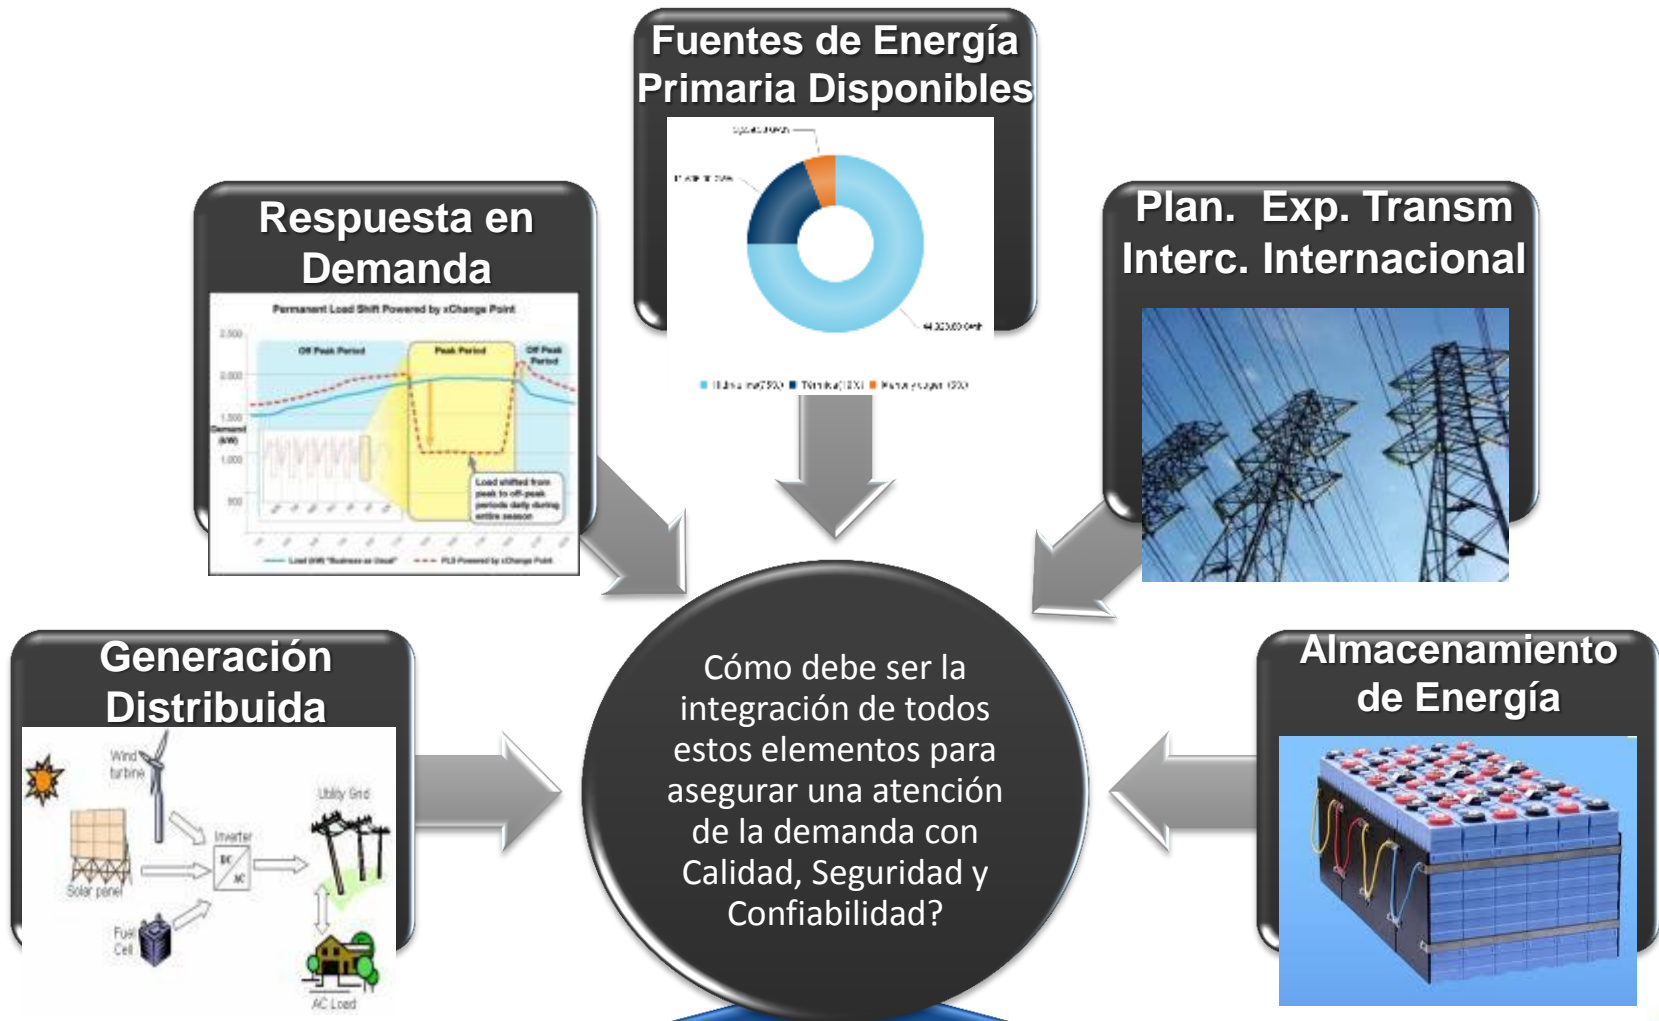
Fuentes de Energía Primaria Disponibles

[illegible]

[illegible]

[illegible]

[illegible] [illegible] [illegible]

Respuesta en Demanda

Permanent Load Shift Powered by xChange Point

2,500

2,000

1,500

Demand (kW)

1,000

500

Off Peak Period

Peak Period

Off Peak Period

Load shifted from peak to off-peak periods daily during entire season

Load (kW) "Business as Usual"

PLS Powered by xChange Point

Plan. Exp. Transm Interc. Internacional

Generación Distribuida

Wind turbine

Solar panel

Inverter

DC

AC

Utility Grid

Fuel Cell

AC Load

Cómo debe ser la integración de todos estos elementos para asegurar una atención de la demanda con Calidad, Seguridad y Confiabilidad?

Almacenamiento de Energía